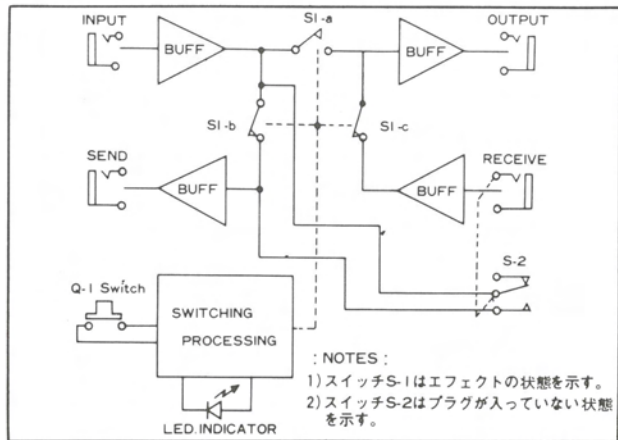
INPUT

BUFF

SI-a

OUTPUT

BUFF

SI-b

SI-c

SEND

BUFF

RECEIVE

BUFF

S-2

Q-1 Switch

SWITCHING

PROCESSING

LED.INDICATOR

: NOTES :

1) スイッチS-1はエフェクトの状態を示す。

2) スイッチS-2はプラグが入っていない状態を示す。